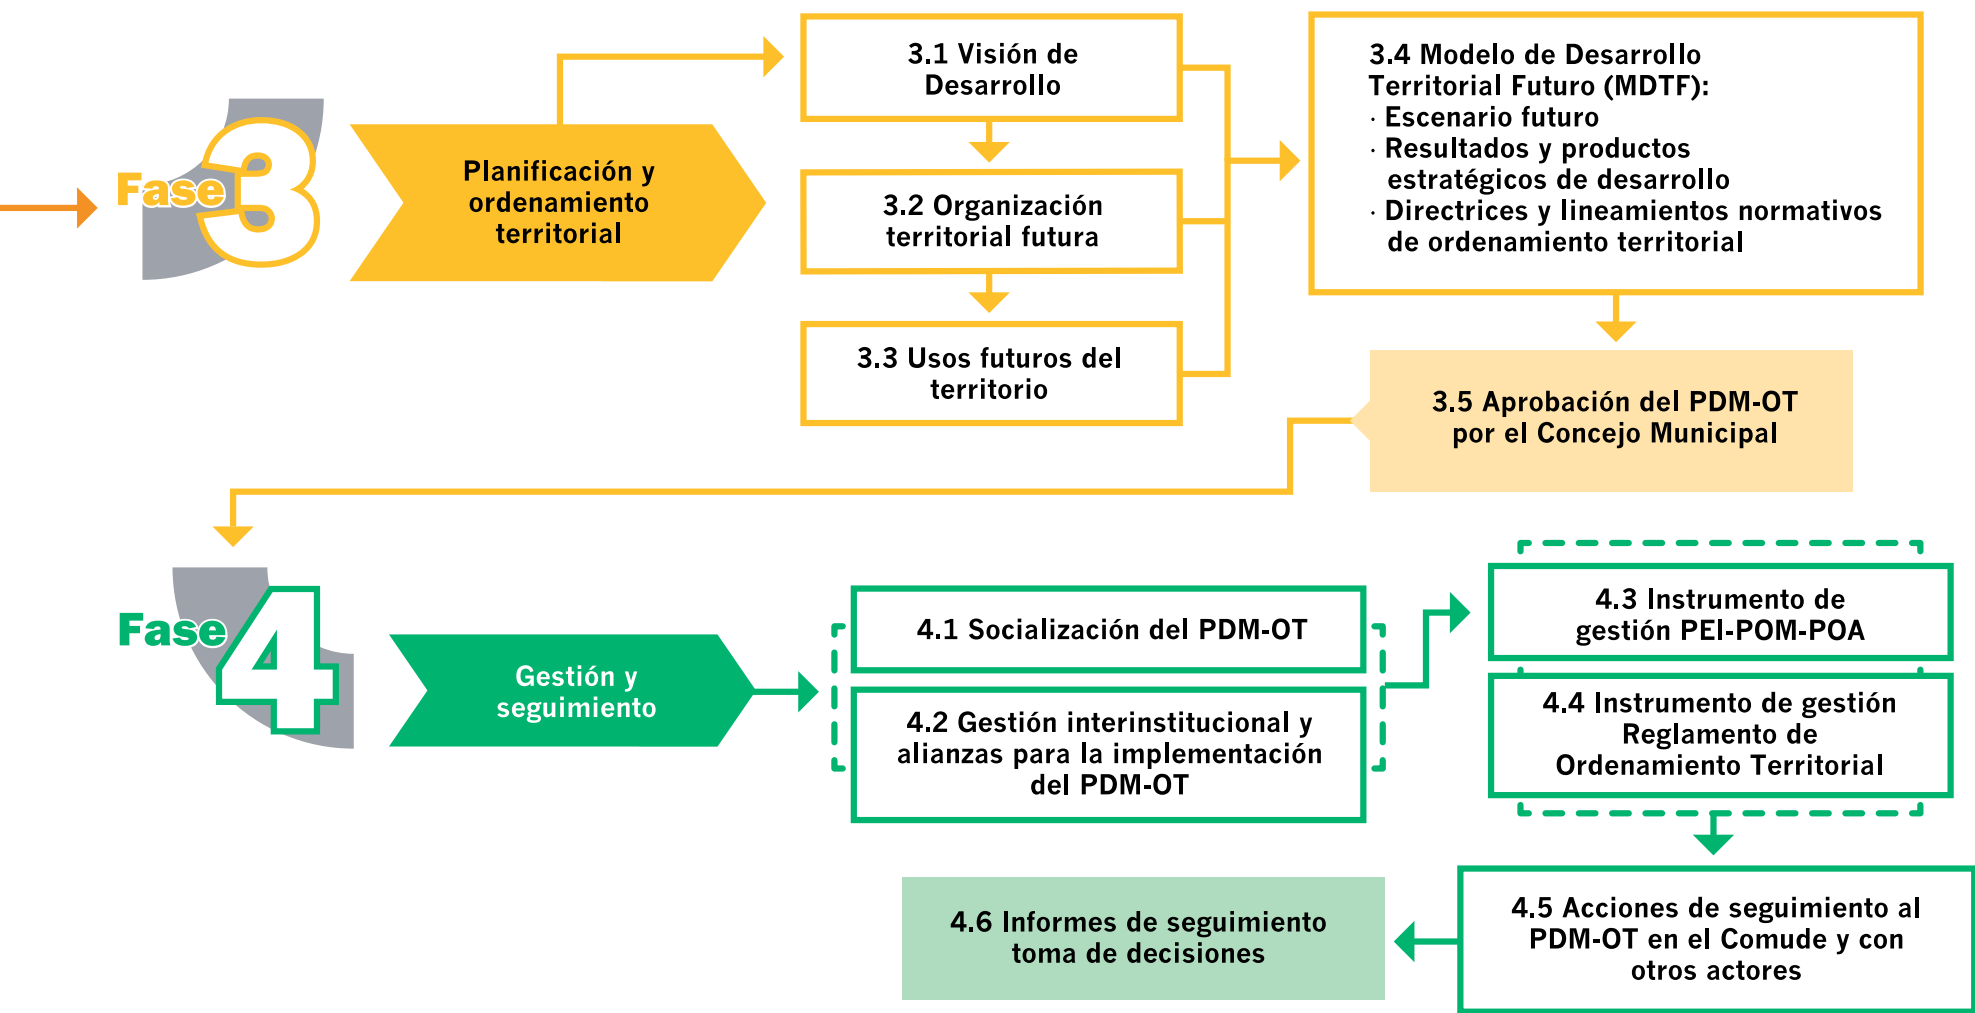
Fase 3

Planificación y ordenamiento territorial

3.1 Visión de Desarrollo

3.2 Organización territorial futura

3.3 Usos futuros del territorio

3.4 Modelo de Desarrollo Territorial Futuro (MDTF):
· Escenario futuro
· Resultados y productos estratégicos de desarrollo
· Directrices y lineamientos normativos de ordenamiento territorial

3.5 Aprobación del PDM-OT por el Concejo Municipal

Fase 4

Gestión y seguimiento

4.1 Socialización del PDM-OT

4.2 Gestión interinstitucional y alianzas para la implementación del PDM-OT

4.3 Instrumento de gestión PEI-POM-POA

4.4 Instrumento de gestión Reglamento de Ordenamiento Territorial

4.5 Acciones de seguimiento al PDM-OT en el Comude y con otros actores

4.6 Informes de seguimiento toma de decisiones